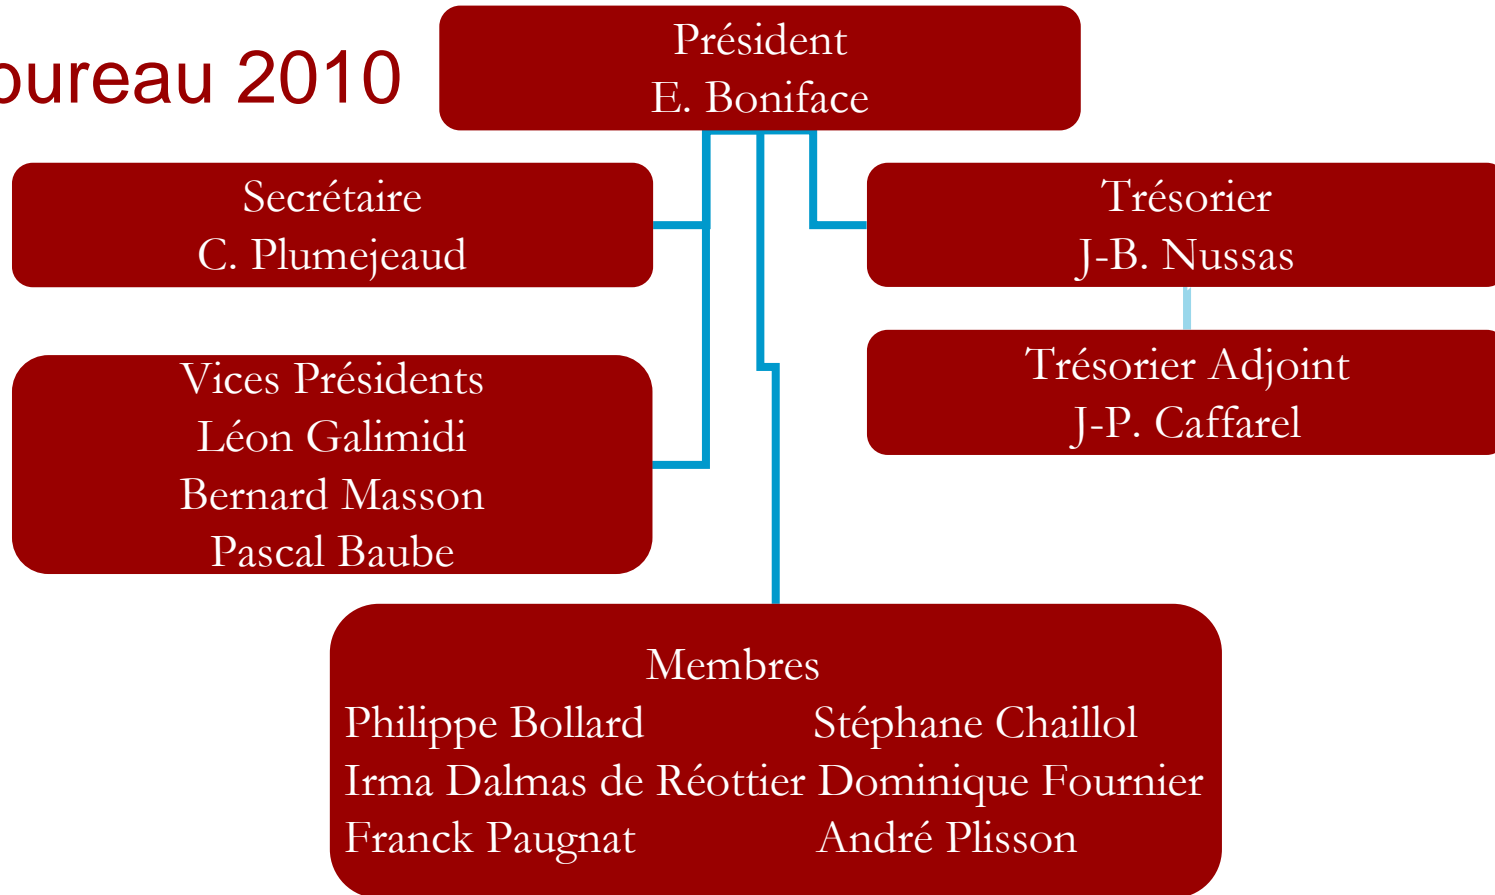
bureau 2010

Président
E. Boniface

Secrétaire
C. Plumejeaud

Trésorier
J-B. Nussas

Vices Présidents
Léon Galimidi
Bernard Masson
Pascal Baube

Trésorier Adjoint
J-P. Caffarel

Membres
Philippe Bollard Stéphane Chaillol
Irma Dalmas de Réottier Dominique Fournier
Franck Paugnat André Plisson